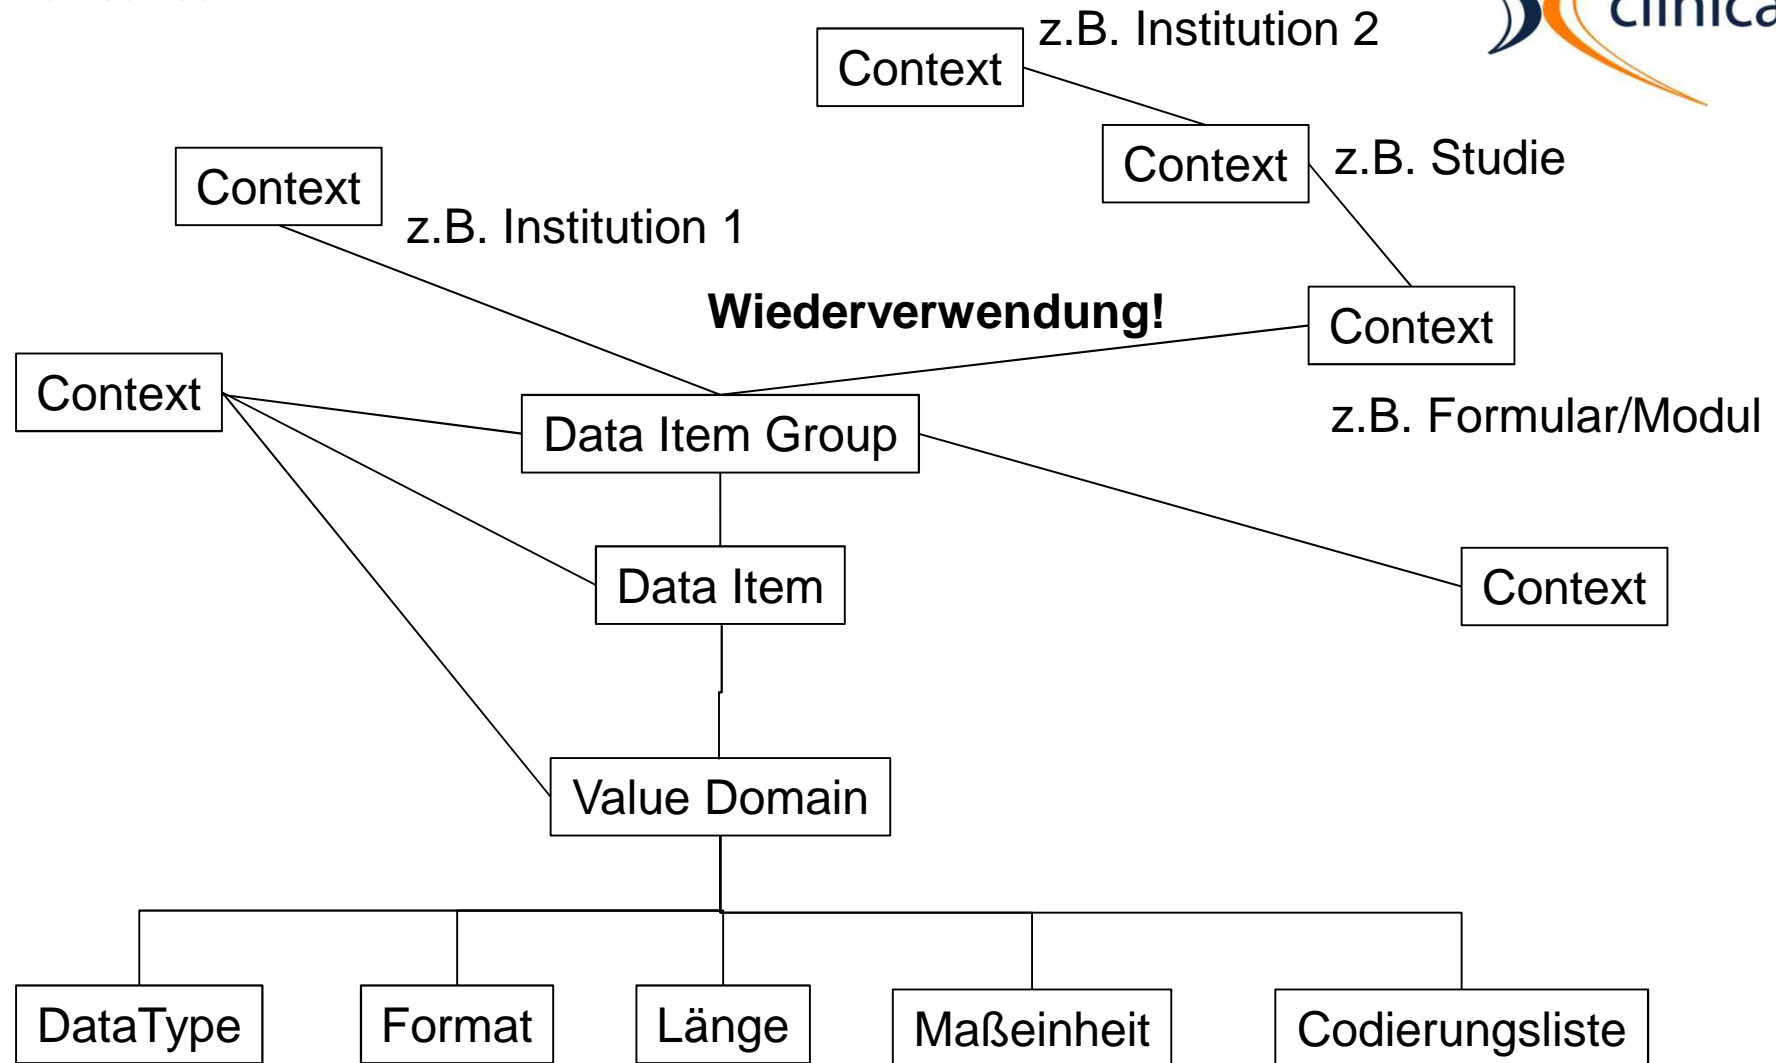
Context

z.B. Institution 2

Context

z.B. Studie

Context

z.B. Institution 1

Wiederverwendung!

Context

Context

z.B. Formular/Modul

Data Item Group

Data Item

Context

Value Domain

DataType

Format

Länge

Maßeinheit

Codierungsliste